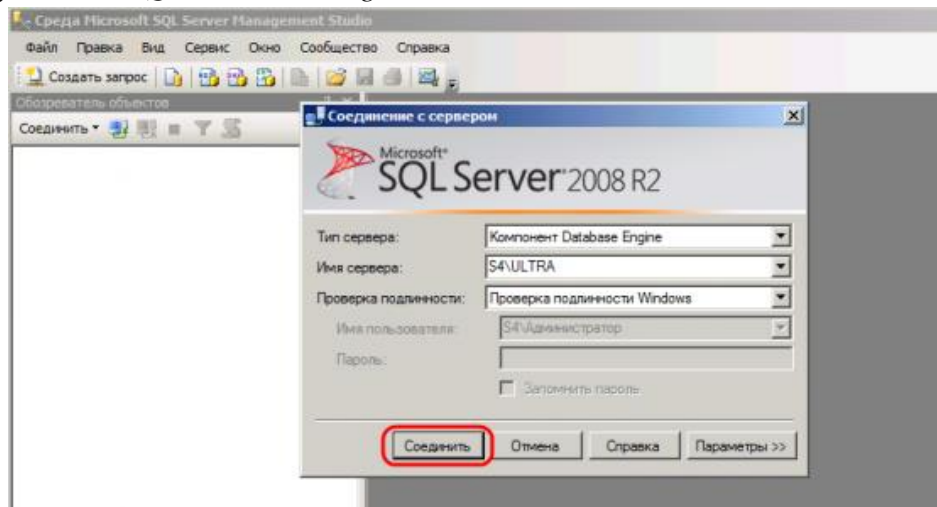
Среда Microsoft SQL Server Management Studio

Файл Правка Вид Сервис Окно Сообщество Справка

Создать запрос

Обозреватель объектов

Соединить

Соединение с сервером

Microsoft SQL Server 2008 R2

Тип сервера: Компонент Database Engine

Имя сервера: S4\ULTRA

Проверка подлинности: Проверка подлинности Windows

Имя пользователя: S4\Администратор

Пароль:

Запомнить пароль

Соединить Отмена Справка Параметры >>